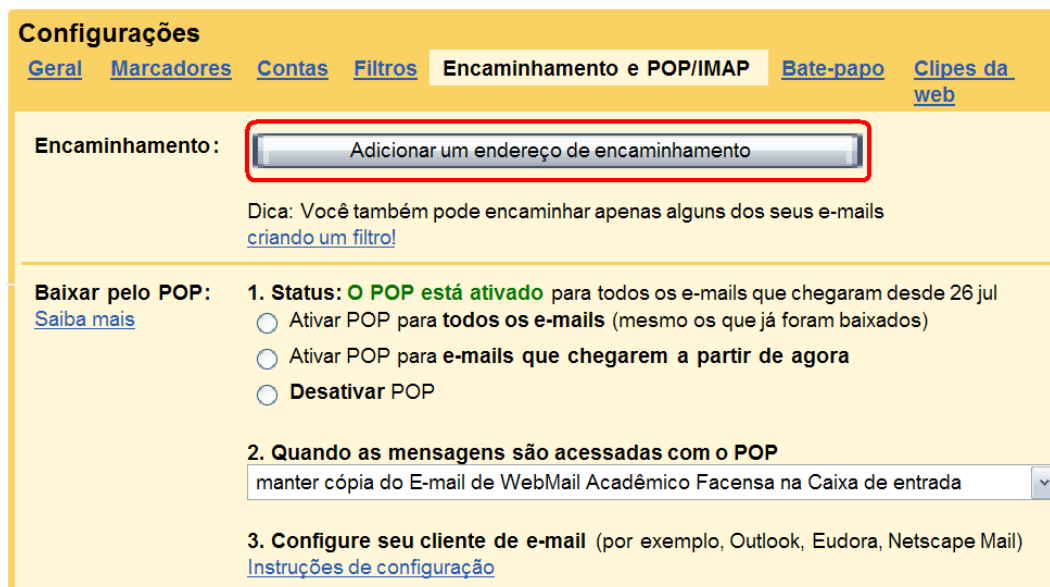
Configurações

Geral Marcadores Contas Filtros Encaminhamento e POP/IMAP Bate-papo Clipes da web

Encaminhamento:

Adicionar um endereço de encaminhamento

Dica: Você também pode encaminhar apenas alguns dos seus e-mails criando um filtro!

Baixar pelo POP:
Saiba mais

1. Status: O POP está ativado para todos os e-mails que chegaram desde 26 jul

Ativar POP para todos os e-mails (mesmo os que já foram baixados)

Ativar POP para e-mails que chegarem a partir de agora

Desativar POP

2. Quando as mensagens são acessadas com o POP

manter cópia do E-mail de WebMail Acadêmico Facensa na Caixa de entrada

3. Configure seu cliente de e-mail (por exemplo, Outlook, Eudora, Netscape Mail)
Instruções de configuração